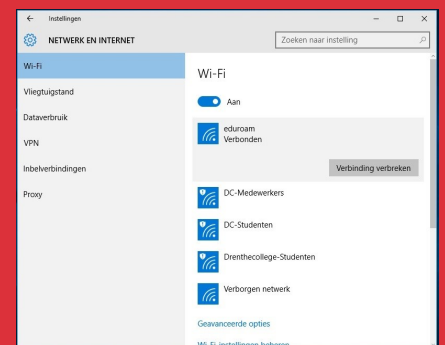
← Instellingen

NETWERK EN INTERNET

Zoeken naar instelling

Wi-Fi

Vliegtuigstand

Dataverbruik

VPN

Inbelverbindingen

Proxy

Wi-Fi

Aan

eduroam
Verbonden

Verbinding verbreken

DC-Medewerkers

DC-Studenten

Drenthecollege-Studenten

Verborgen netwerk

Geavanceerde opties

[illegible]